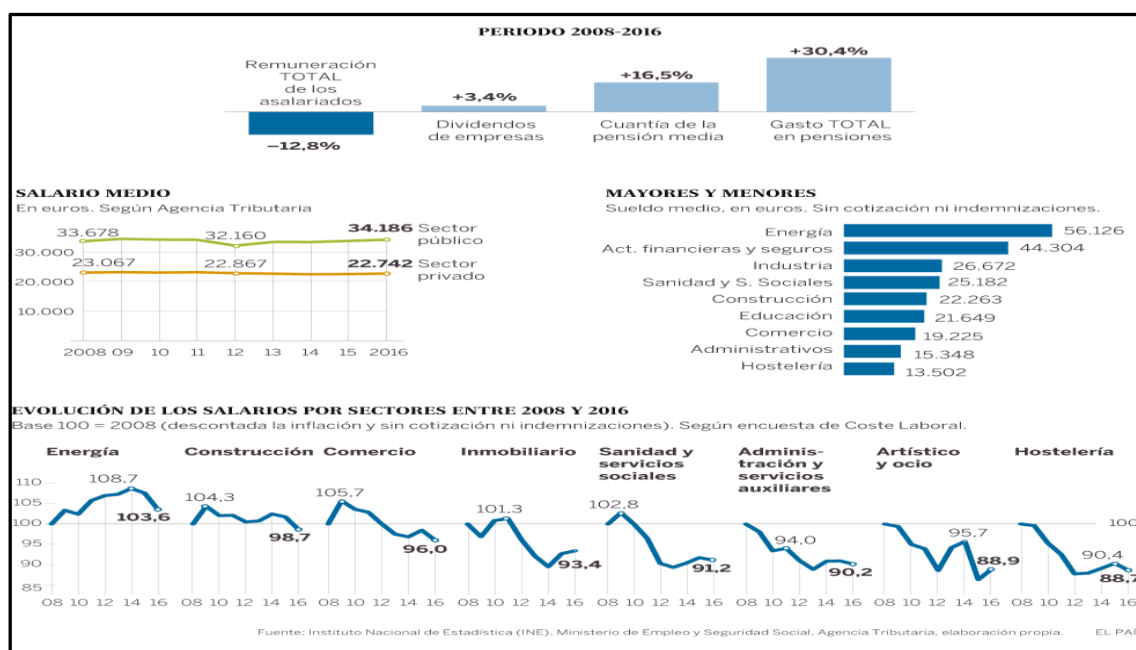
PERIODO 2008-2016

Remuneración TOTAL de los asalariados
–12,8%

+3,4%
Dividendos de empresas

+16,5%
Cuantía de la pensión media

+30,4%
Gasto TOTAL en pensiones

SALARIO MEDIO
En euros. Según Agencia Tributaria

33.678
32.160
34.186 Sector público
23.067
22.867
22.742 Sector privado
30.000
20.000
10.000
2008 09 10 11 12 13 14 15 2016

MAYORES Y MENORES
Sueldo medio, en euros. Sin cotización ni indemnizaciones.

| | |
|---|---|
| Energía | 56.126 |
| Act. financieras y seguros | 44.304 |
| Industria | 26.672 |
| Sanidad y S. Sociales | 25.182 |
| Construcción | 22.263 |
| Educación | 21.649 |
| Comercio | 19.225 |
| Administrativos | 15.348 |
| Hostelería | 13.502 |

EVOLUCIÓN DE LOS SALARIOS POR SECTORES ENTRE 2008 Y 2016
Base 100 = 2008 (descontada la inflación y sin cotización ni indemnizaciones). Según encuesta de Coste Laboral.

Energía
108,7
103,6
Construcción
104,3
98,7
Comercio
105,7
96,0
Inmobiliario
101,3
93,4
Sanidad y servicios sociales
102,8
91,2
Administración y servicios auxiliares
94,0
90,2
Artístico y ocio
95,7
88,9
Hostelería
90,4
88,7

110
105
100
95
90
85
100

08 10 12 14 16 08 10 12 14 16 08 10 12 14 16 08 10 12 14 16 08 10 12 14 16 08 10 12 14 16 08 10 12 14 16 08 10 12 14 16

Fuente: Instituto Nacional de Estadística (INE), Ministerio de Empleo y Seguridad Social, Agencia Tributaria, elaboración propia. EL PA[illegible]